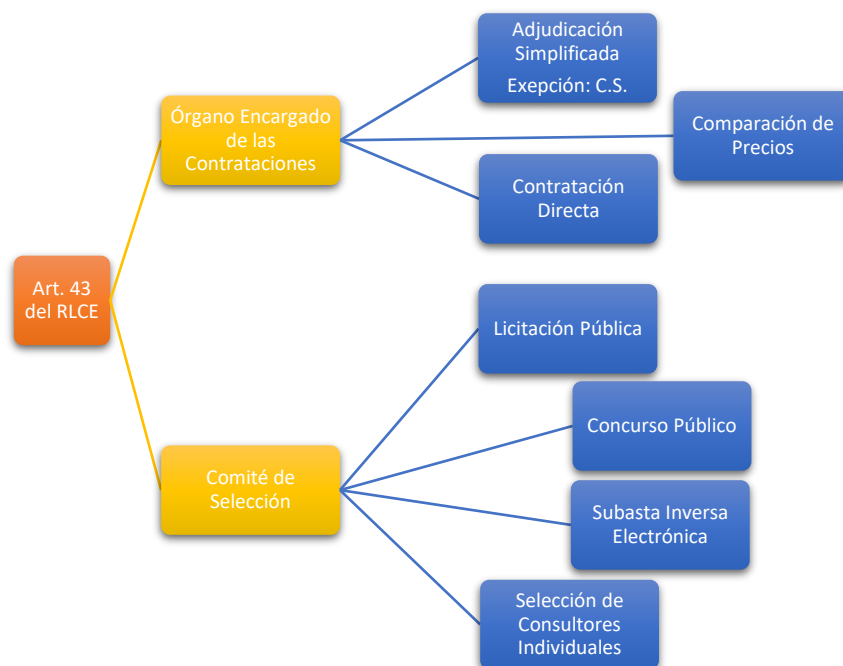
Art. 43 del RLCE

Órgano Encargado de las Contrataciones

Adjudicación Simplificada
Exepción: C.S.

Comparación de Precios

Contratación Directa

Comité de Selección

Licitación Pública

Concurso Público

Subasta Inversa Electrónica

Selección de Consultores Individuales